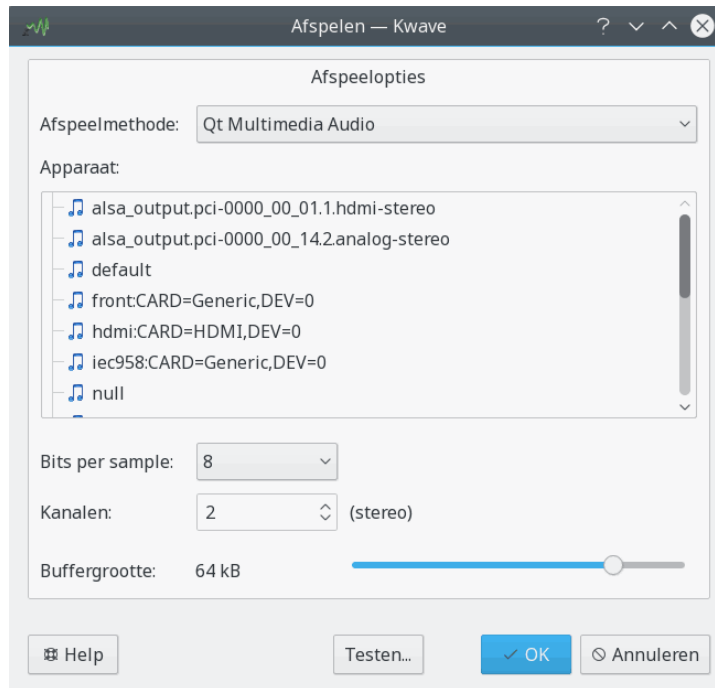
Afspelen — Kwave

Afspeelopties

Afspeelmethode: Qt Multimedia Audio

Apparaat:

alsa_output.pci-0000_00_01.1.hdmi-stereo
alsa_output.pci-0000_00_14.2.analog-stereo
default
front:CARD=Generic,DEV=0
hdmi:CARD=HDMI,DEV=0
iec958:CARD=Generic,DEV=0
null

Bits per sample: 8

Kanalen: 2 (stereo)

Buffergrootte: 64 kB

Help

Testen...

OK

Annuleren